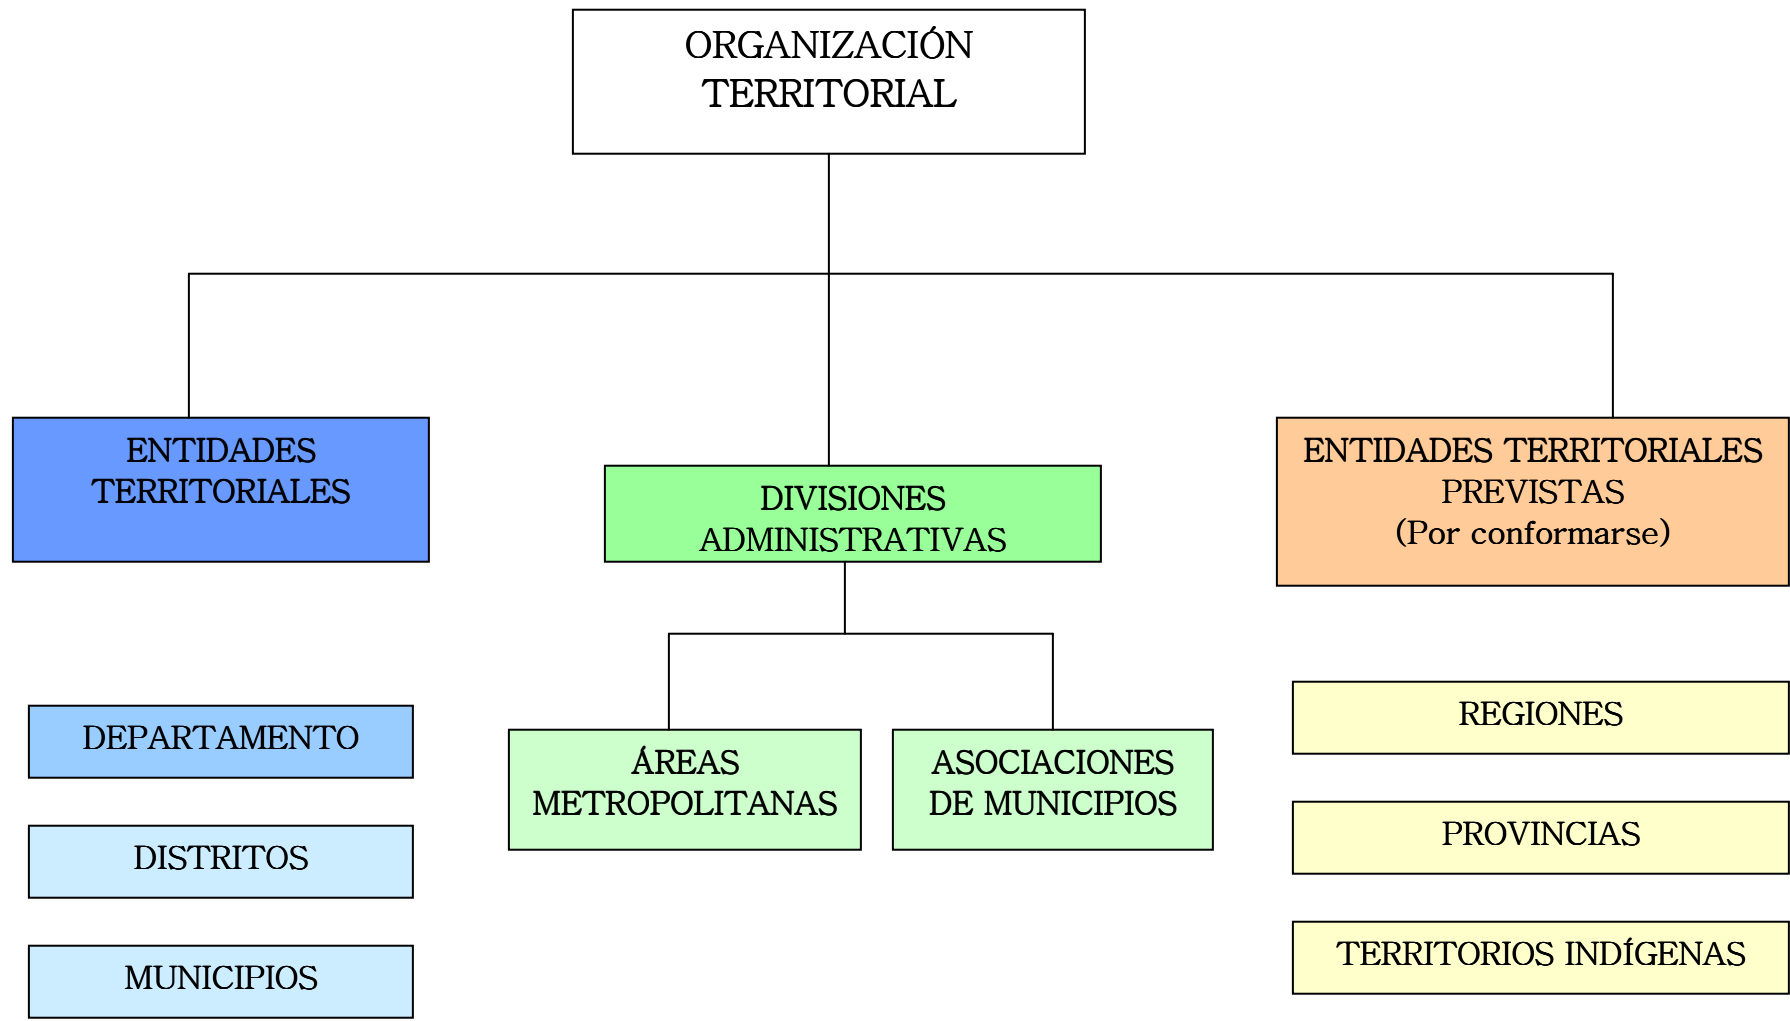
ORGANIZACIÓN TERRITORIAL

ENTIDADES TERRITORIALES

DIVISIONES ADMINISTRATIVAS

ENTIDADES TERRITORIALES PREVISTAS (Por conformarse)

DEPARTAMENTO

DISTRITOS

MUNICIPIOS

ÁREAS METROPOLITANAS

ASOCIACIONES DE MUNICIPIOS

REGIONES

PROVINCIAS

TERRITORIOS INDÍGENAS